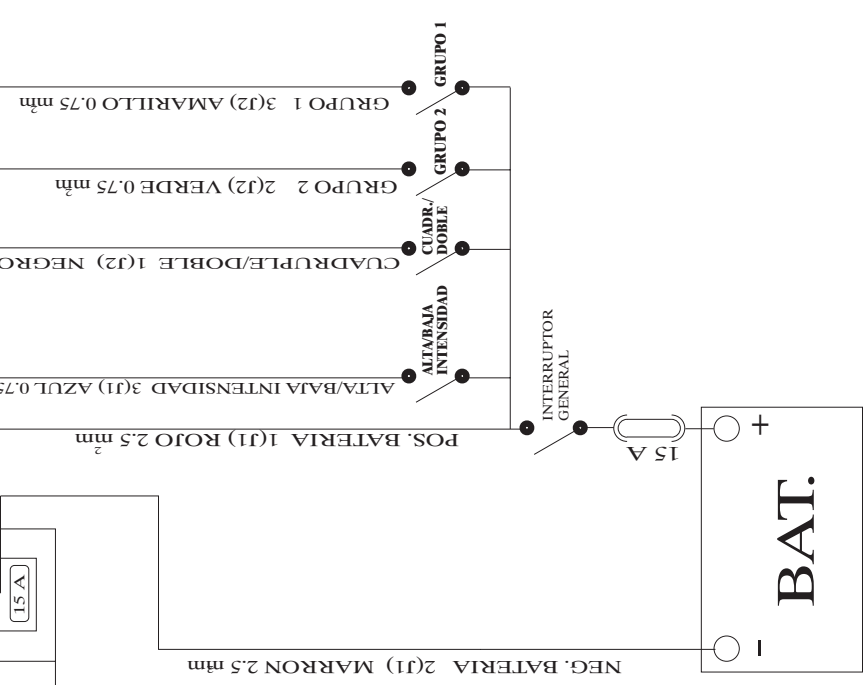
GRUPO 1
GRUPO 1 3(J2) AMARILLO 0.75 $mm^2$
GRUPO 2
GRUPO 2 2(J2) VERDE 0.75 $mm^2$
CUADR./ DOBLE
CUADRUPLE/DOBLE 1(J2) NEGRO
ALTA/BAJA INTENSIDAD
ALTA/BAJA INTENSIDAD 3(J1) AZUL 0.75
INTERRUPTOR GENERAL
POS. BATERIA 1(J1) ROJO 2.5 $mm^2$
15 A
+
BAT.
−
15 A
NEG. BATERIA 2(J1) MARRON 2.5 $mm^2$